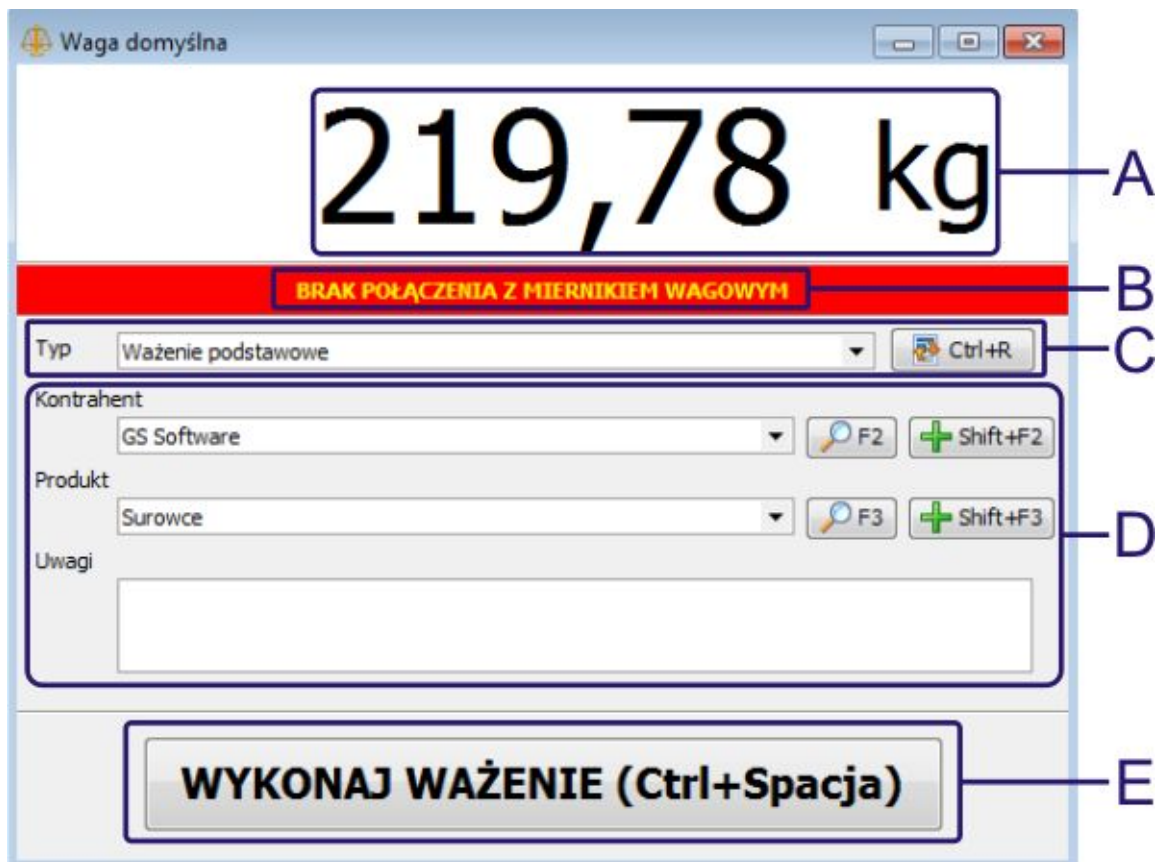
Waga domyślna

219,78 kg

A

BRAK POŁĄCZENIA Z MIERNIKIEM WAGOWYM

B

Typ Ważenie podstawowe Ctrl+R

C

Kontrahent

GS Software F2 Shift+F2

Produkt

Surowce F3 Shift+F3

D

Uwagi

WYKONAJ WAŻENIE (Ctrl+Spacja)

E